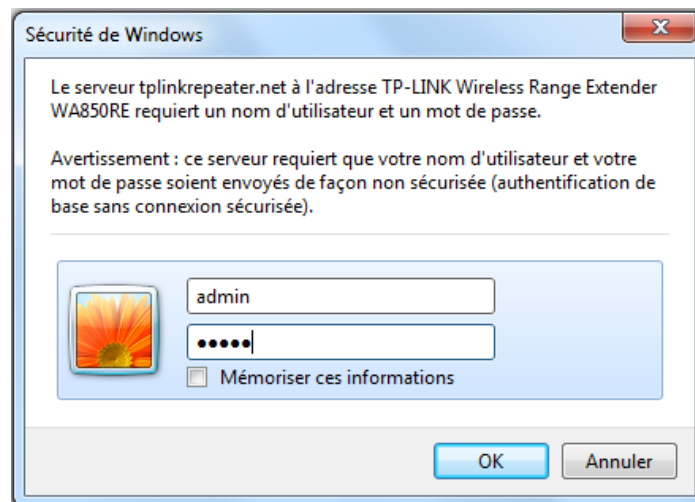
Sécurité de Windows

Le serveur tplinkrepeater.net à l'adresse TP-LINK Wireless Range Extender WA850RE requiert un nom d'utilisateur et un mot de passe.

Avertissement : ce serveur requiert que votre nom d'utilisateur et votre mot de passe soient envoyés de façon non sécurisée (authentification de base sans connexion sécurisée).

admin
•••••
Mémoriser ces informations

OK
Annuler